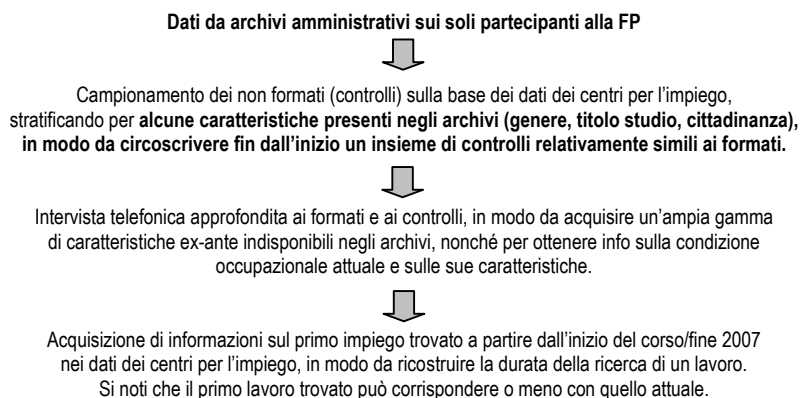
**Dati da archivi amministrativi sui soli partecipanti alla FP**

Campionamento dei non formati (controlli) sulla base dei dati dei centri per l'impiego, stratificando per **alcune caratteristiche presenti negli archivi (genere, titolo studio, cittadinanza), in modo da circoscrivere fin dall'inizio un insieme di controlli relativamente simili ai formati.**

Intervista telefonica approfondita ai formati e ai controlli, in modo da acquisire un'ampia gamma di caratteristiche ex-ante indisponibili negli archivi, nonché per ottenere info sulla condizione occupazionale attuale e sulle sue caratteristiche.

Acquisizione di informazioni sul primo impiego trovato a partire dall'inizio del corso/fine 2007 nei dati dei centri per l'impiego, in modo da ricostruire la durata della ricerca di un lavoro. Si noti che il primo lavoro trovato può corrispondere o meno con quello attuale.